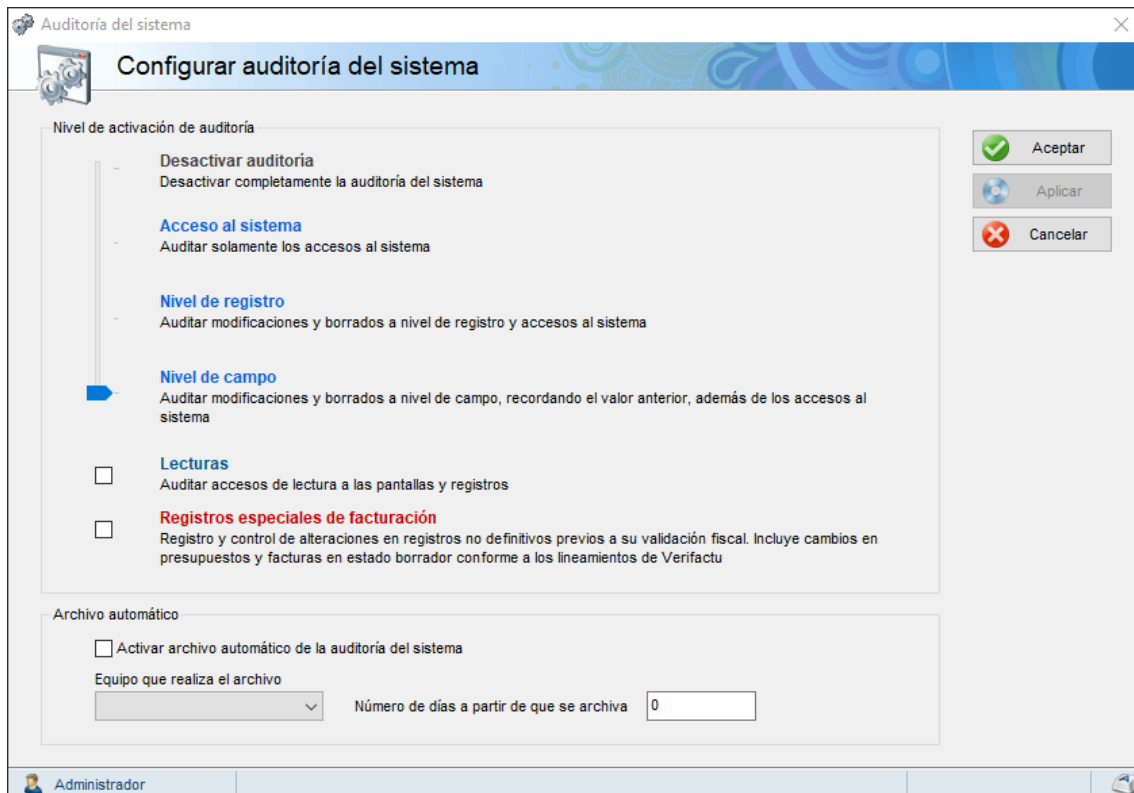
Auditoría del sistema

Configurar auditoría del sistema

Nivel de activación de auditoría

Desactivar auditoría
Desactivar completamente la auditoría del sistema

Acceso al sistema
Auditar solamente los accesos al sistema

Nivel de registro
Auditar modificaciones y borrados a nivel de registro y accesos al sistema

Nivel de campo
Auditar modificaciones y borrados a nivel de campo, recordando el valor anterior, además de los accesos al sistema

Lecturas
Auditar accesos de lectura a las pantallas y registros

Registros especiales de facturación
Registro y control de alteraciones en registros no definitivos previos a su validación fiscal. Incluye cambios en presupuestos y facturas en estado borrador conforme a los lineamientos de Verifactu

Aceptar
Aplicar
Cancelar

Archivo automático
Activar archivo automático de la auditoría del sistema
Equipo que realiza el archivo
Número de días a partir de que se archiva 0

Administrador